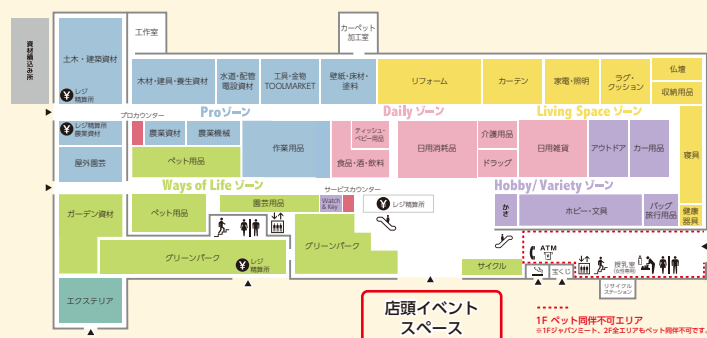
資材搬出入口

土木・建築資材

¥ レジ 精算所

工作室

カーペット 加工室

木材・建具・養生資材

水道・配管 電設資材

工具・金物 TOOLMARKET

壁紙・床材・塗料

リフォーム

カーテン

家電・照明

ラグ・クッション

仏壇

収納用品

¥ レジ精算所 農業資材

プロカウンター

農業資材

農業機械

Proゾーン

Daily ゾーン

Living Space ゾーン

屋外園芸

ペット用品

作業用品

ティッシュ・ベビー用品

食品・酒・飲料

日用消耗品

介護用品

ドラッグ

日用雑貨

アウトドア

カー用品

寝具

Ways of Life ゾーン

サービスカウンター

Hobby/Variety ゾーン

ガーデン資材

ペット用品

園芸用品

Watch & Key

¥ レジ精算所

かさ

ホビー・文具

バッグ 旅行用品

健康 器具

グリーンパーク

¥ レジ 精算所

グリーンパーク

ATM

授乳室 多目的トイレ

サイクル

宝くじ

リサイクル ステーション

エクステリア

店頭イベント スペース

1F ペット同伴不可エリア

※1Fジャパンミート、2Fは全エリアもペット同伴不可です。